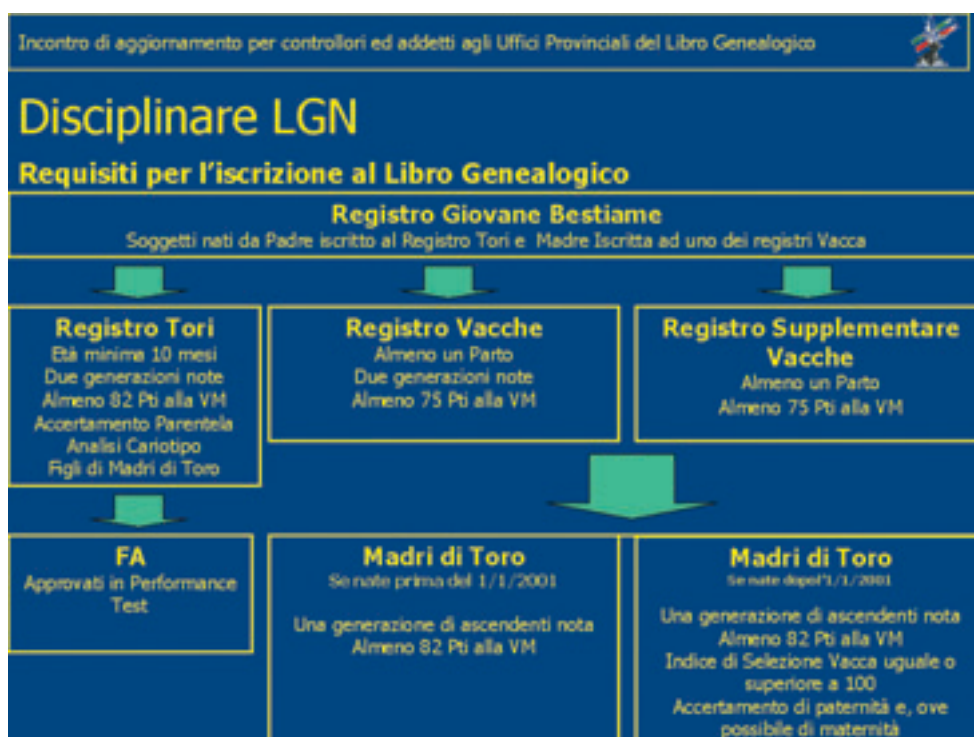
Incontro di aggiornamento per controllori ed addetti agli Uffici Provinciali del Libro Genealogico

Disciplinare LGN

Requisiti per l'iscrizione al Libro Genealogico

Registro Giovane Bestiame
Soggetti nati da Padre iscritto al Registro Tori e Madre Iscritta ad uno dei registri Vacca

Registro Tori
Età minima 10 mesi
Due generazioni note
Almeno 82 Pti alla VM
Accertamento Parentela
Analisi Cariotipo
Figli di Madri di Toro

Registro Vacche
Almeno un Parto
Due generazioni note
Almeno 75 Pti alla VM

Registro Supplementare Vacche
Almeno un Parto
Almeno 75 Pti alla VM

FA
Approvati in Performance Test

Madri di Toro
Se nate prima del 1/1/2001

Una generazione di ascendenti nota
Almeno 82 Pti alla VM

Madri di Toro
Se nate dopo l'1/1/2001

Una generazione di ascendenti nota
Almeno 82 Pti alla VM
Indice di Selezione Vacca uguale o superiore a 100
Accertamento di paternità e, ove possibile di maternità